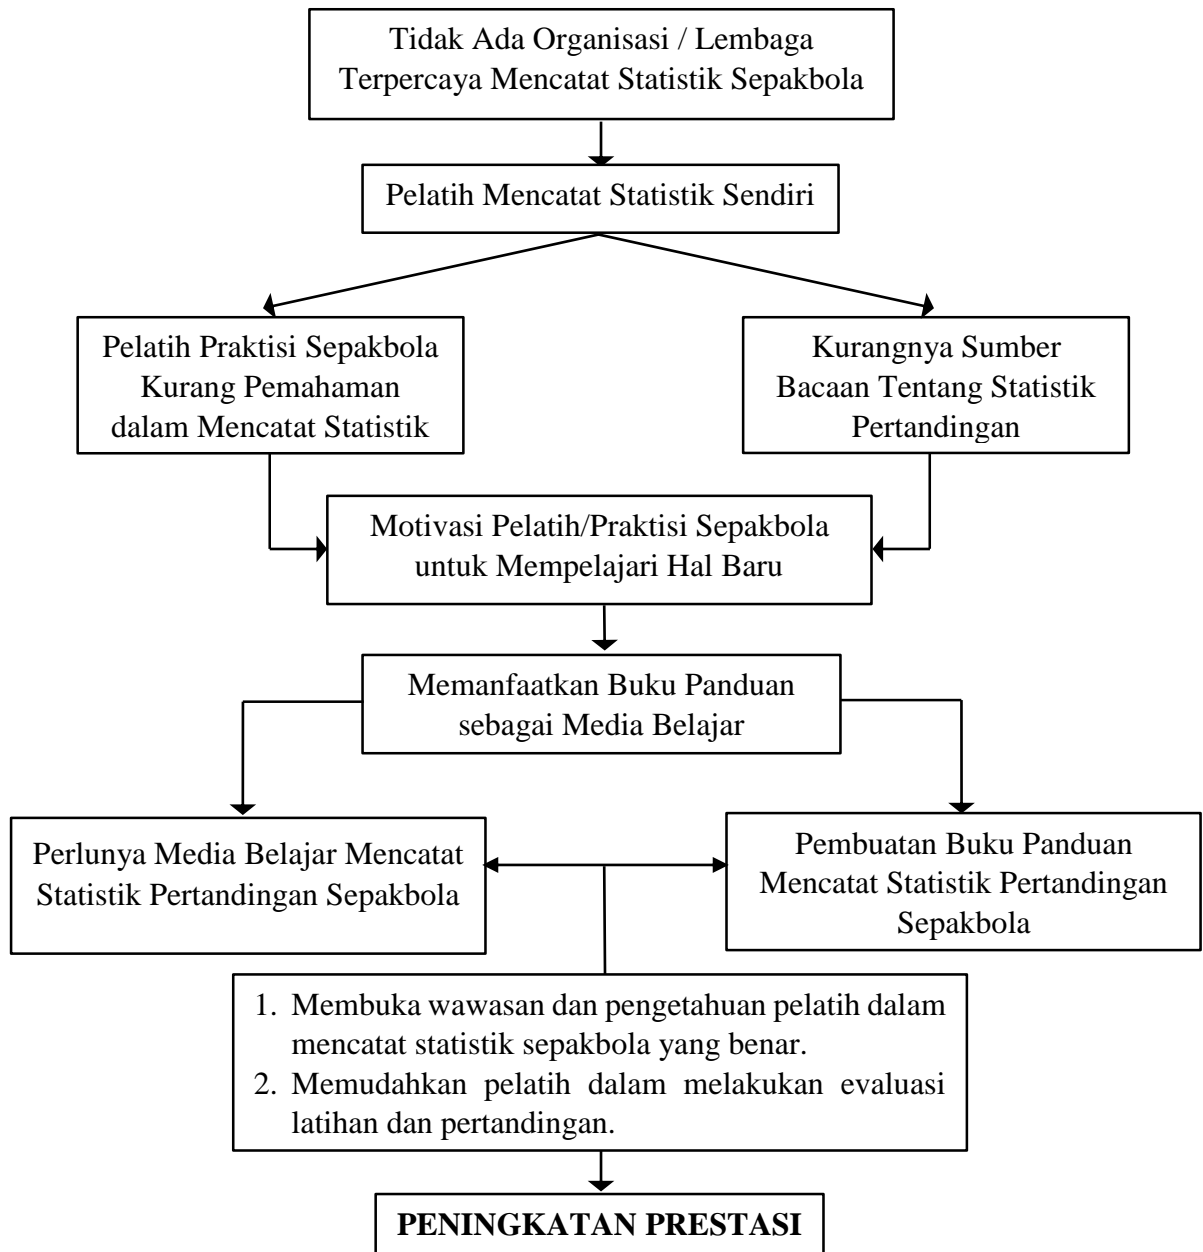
Tidak Ada Organisasi / Lembaga Terpercaya Mencatat Statistik Sepakbola

Pelatih Mencatat Statistik Sendiri

Pelatih Praktisi Sepakbola Kurang Pemahaman dalam Mencatat Statistik

Kurangnya Sumber Bacaan Tentang Statistik Pertandingan

Motivasi Pelatih/Praktisi Sepakbola untuk Mempelajari Hal Baru

Memanfaatkan Buku Panduan sebagai Media Belajar

Perlunya Media Belajar Mencatat Statistik Pertandingan Sepakbola

Pembuatan Buku Panduan Mencatat Statistik Pertandingan Sepakbola

1. Membuka wawasan dan pengetahuan pelatih dalam mencatat statistik sepakbola yang benar.
2. Memudahkan pelatih dalam melakukan evaluasi latihan dan pertandingan.

PENINGKATAN PRESTASI